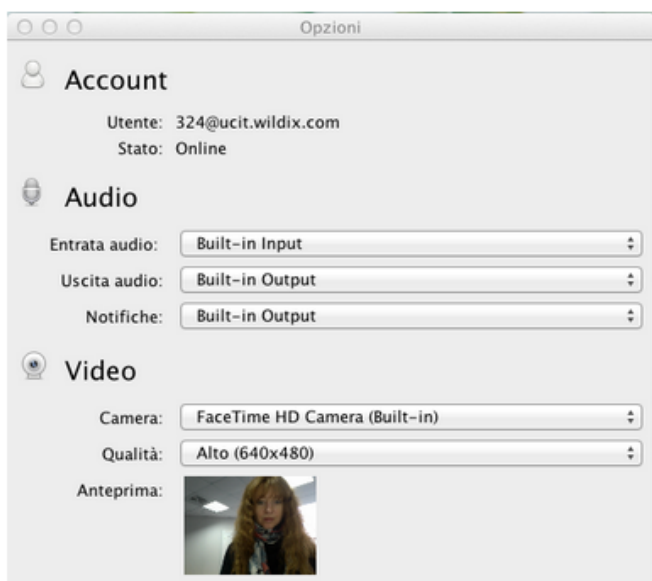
Opzioni

Account

Utente: 324@ucit.wildix.com
Stato: Online

Audio

Entrata audio: Built-in Input
Uscita audio: Built-in Output
Notifiche: Built-in Output

Video

Camera: FaceTime HD Camera (Built-in)
Qualità: Alto (640x480)
Anteprima: